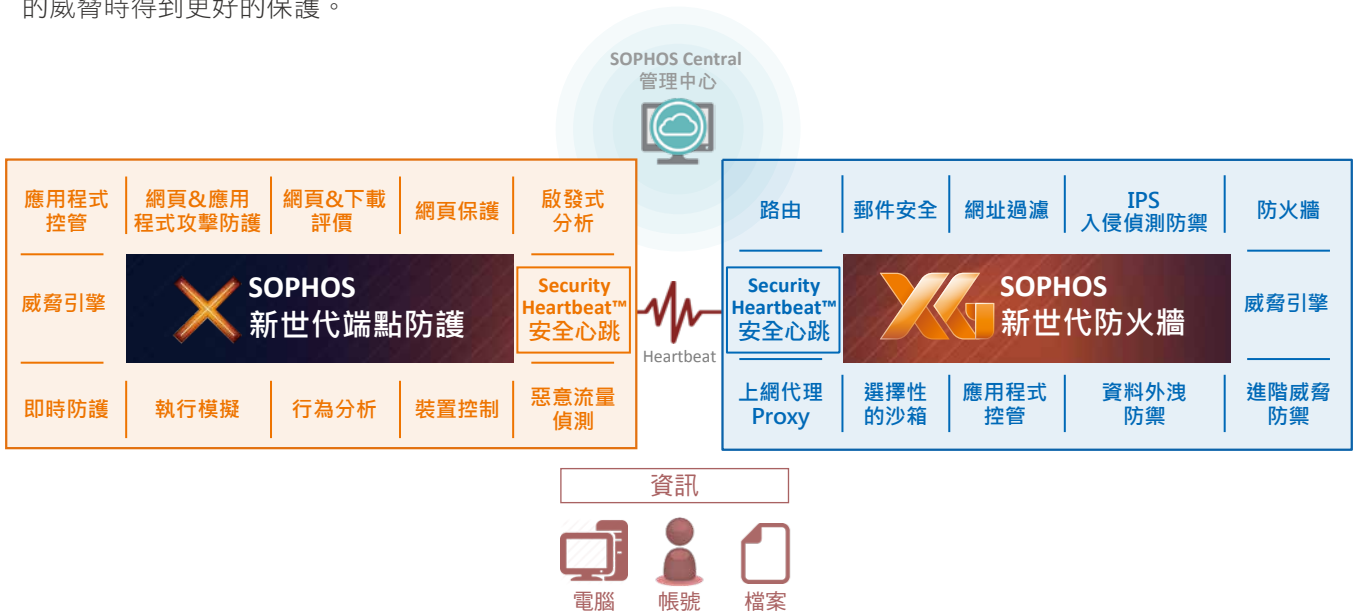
的威脅時得到更好的保護。

SOPHOS Central
管理中心

應用程式控管
網頁&應用程式攻擊防護
網頁&下載評價
網頁保護
啟發式分析
威脅引擎
SOPHOS
新世代端點防護
Security Heartbeat™
安全心跳
即時防護
執行模擬
行為分析
裝置控制
惡意流量偵測

Heartbeat

路由
郵件安全
網址過濾
IPS
入侵偵測防禦
防火牆
Security Heartbeat™
安全心跳
SOPHOS
新世代防火牆
威脅引擎
上網代理 Proxy
選擇性的沙箱
應用程式控管
資料外洩防禦
進階威脅防禦

資訊
電腦
帳號
檔案